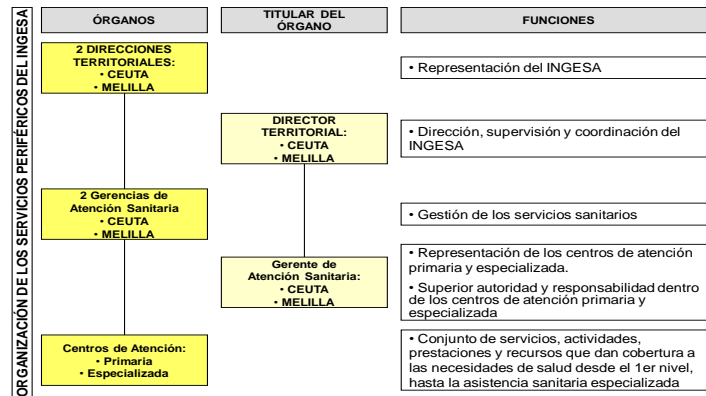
ORGANIZACIÓN DE LOS SERVICIOS PERIFÉRICOS DEL INGESA

ÓRGANOS

TITULAR DEL ÓRGANO

FUNCIONES

2 DIRECCIONES TERRITORIALES:
• CEUTA
• MELILLA

• Representación del INGESA

DIRECTOR TERRITORIAL:
• CEUTA
• MELILLA

• Dirección, supervisión y coordinación del INGESA

2 Gerencias de Atención Sanitaria
• CEUTA
• MELILLA

• Gestión de los servicios sanitarios

Gerente de Atención Sanitaria:
• CEUTA
• MELILLA

• Representación de los centros de atención primaria y especializada.

• Superior autoridad y responsabilidad dentro de los centros de atención primaria y especializada

Centros de Atención:
• Primaria
• Especializada

• Conjunto de servicios, actividades, prestaciones y recursos que dan cobertura a las necesidades de salud desde el 1er nivel, hasta la asistencia sanitaria especializada